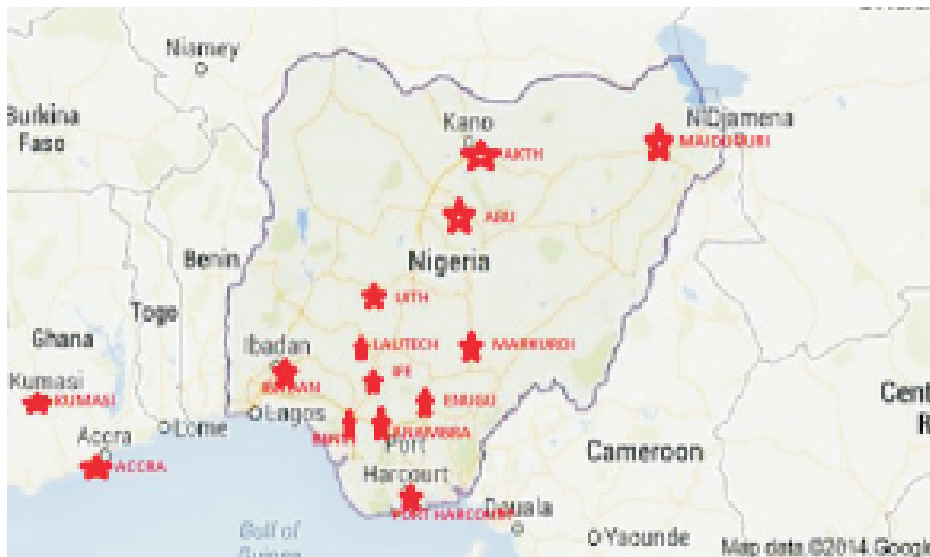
Niamey
Burkina Faso
Kano
AKTH
N'Djamena
MAIDUGURI
ABU
Benin
Nigeria
Togo
UITH
Ghana
Ibadan
LAUTECH
MAKURDI
IBADAN
IFE
Kumasi
KUMASI
ENUGU
Lagos
Accra
Lome
BENIN
ANAMBRA
Port Harcourt
Cameroon
ACCRA
PORT HARCOURT
Douala
Yaounde
Gulf of Guinea
Cent R
Map data ©2014 Google